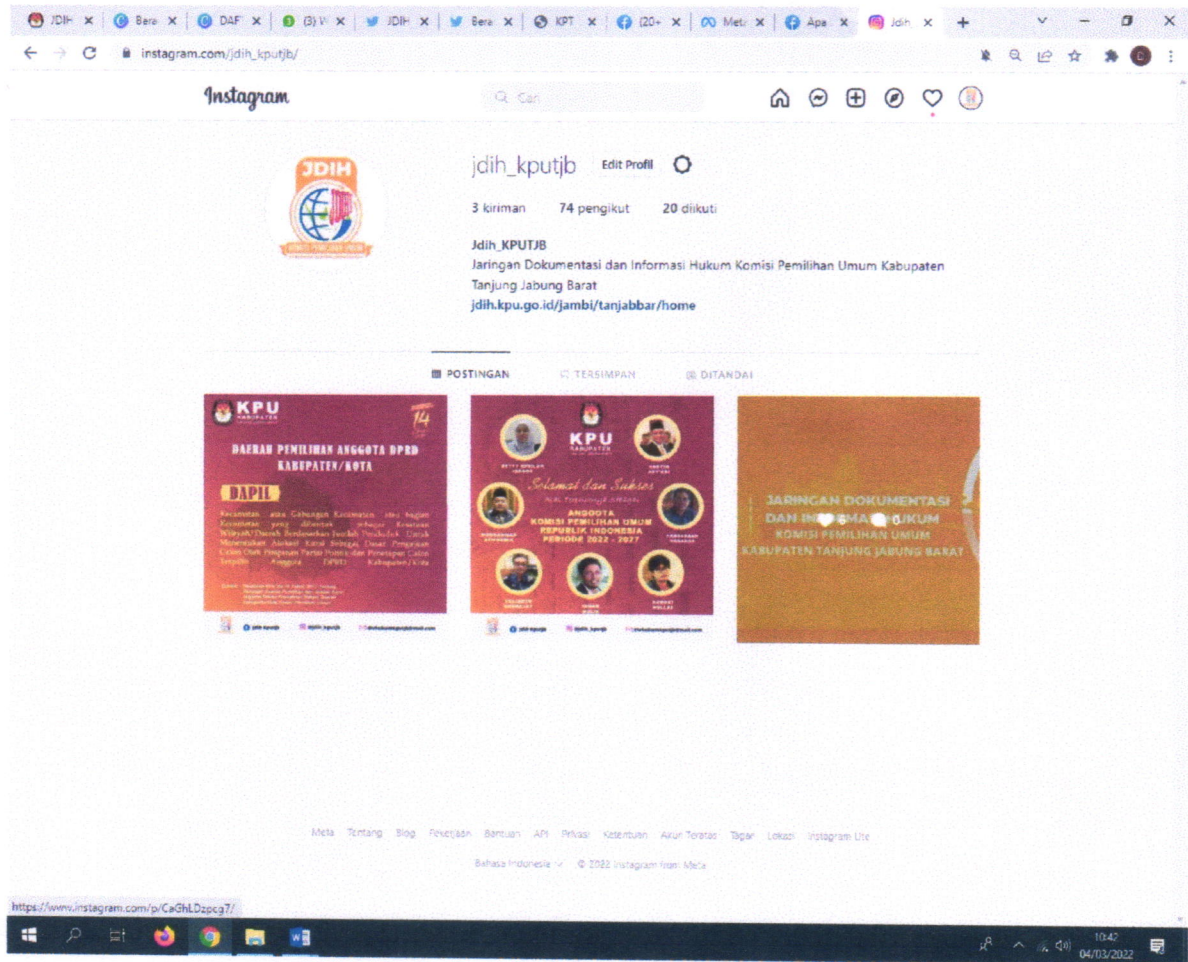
JDIH × Bera × DAF × (3) V × JDIH × Bera × KPT × (20+ × Meta × Apa × Jdih ×

instagram.com/jdih_kputjb/

Instagram

Cari

JDIH

jdih_kputjb Edit Profil

3 kiriman 74 pengikut 20 diikuti

Jdih_KPUTJB
Jaringan Dokumentasi dan Informasi Hukum Komisi Pemilihan Umum Kabupaten Tanjung Jabung Barat
jdih.kpu.go.id/jambi/tanjabbar/home

POSTINGAN TERSIMPAN DITANDAI

KPU

DAERAH PEMILIHAN ANGGOTA DPRD KABUPATEN/KOTA

DAPIL

Kecamatan atau Gabungan Kecamatan atau bagian Kecamatan yang dibentuk sebagai Kesatuan Wilayah/Daerah Berdasarkan Jumlah Penduduk Untuk Menentukan Alokasi Kursi Sebagai Dasar Pengajuan Calon Oleh Pimpinan Partai Politik dan Penetapan Calon Terpilih Anggota DPRD Kabupaten/Kota

KPU KABUPATEN

Selamat dan Sukses

ANGGOTA KOMISI PEMILIHAN UMUM REPUBLIK INDONESIA PERIODE 2022 - 2027

JARINGAN DOKUMENTASI DAN INFORMASI HUKUM KOMISI PEMILIHAN UMUM KABUPATEN TANJUNG JABUNG BARAT

Meta Tentang Blog Pekerjaan Bantuan API Privasi Ketentuan Akun Teratas Tagar Lokasi Instagram Lite

Bahasa Indonesia © 2022 Instagram from Meta

https://www.instagram.com/p/CaGhLDzpcg7/

10:42
04/03/2022